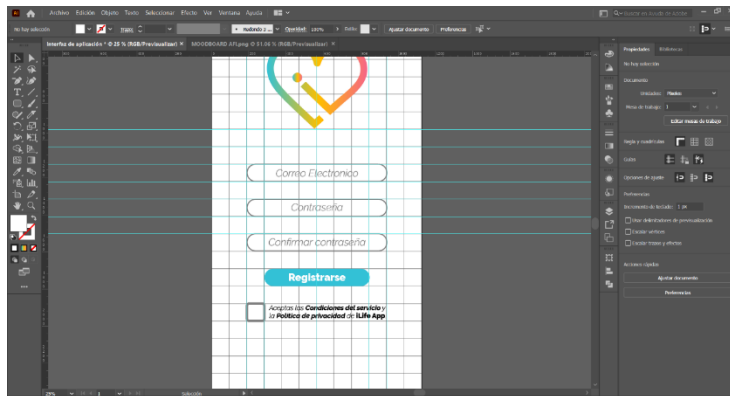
Archivo Edición Objeto Texto Seleccionar Efecto Ver Ventana Ayuda

No hay selección

Básico

Opacidad: 100%

Estilo:

Ajustar documento

Preferencias

Interfaz de aplicación * @ 25 % (RGB/Previsualizar)

MOODBOARD ATI.png @ 51,06 % (RGB/Previsualizar)

Correo Electronico

Contraseña

Confirmar contraseña

Registrarse

Aceptas las **Condiciones del servicio** y la **Política de privacidad** de **ILife App**

Propiedades

Bibliotecas

No hay selección

Documento

Unidades: Píxeles

Mesa de trabajo: 1

Editar mesas de trabajo

Regla y cuadrículas

Guías

Opciones de ajuste

Preferencias

Incremento de teclado: 1 px

Usar delimitadores de previsualización

Escalar vértices

Escalar trazos y efectos

Acciones rápidas

Ajustar documento

Preferencias

25%

Selección